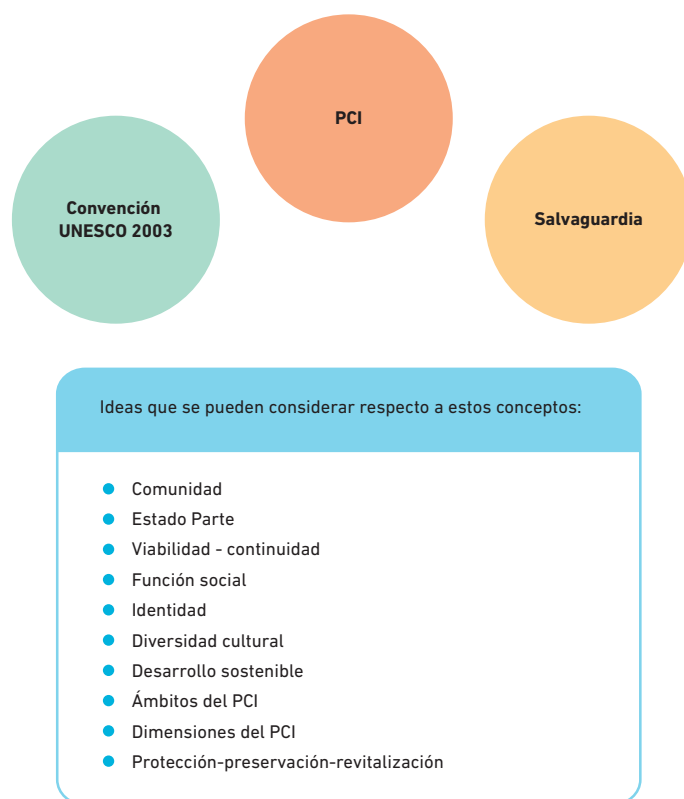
PCI

Convención UNESCO 2003

Salvaguardia

Ideas que se pueden considerar respecto a estos conceptos:

- Comunidad
- Estado Parte
- Viabilidad - continuidad
- Función social
- Identidad
- Diversidad cultural
- Desarrollo sostenible
- Ámbitos del PCI
- Dimensiones del PCI
- Protección-preservación-revitalización